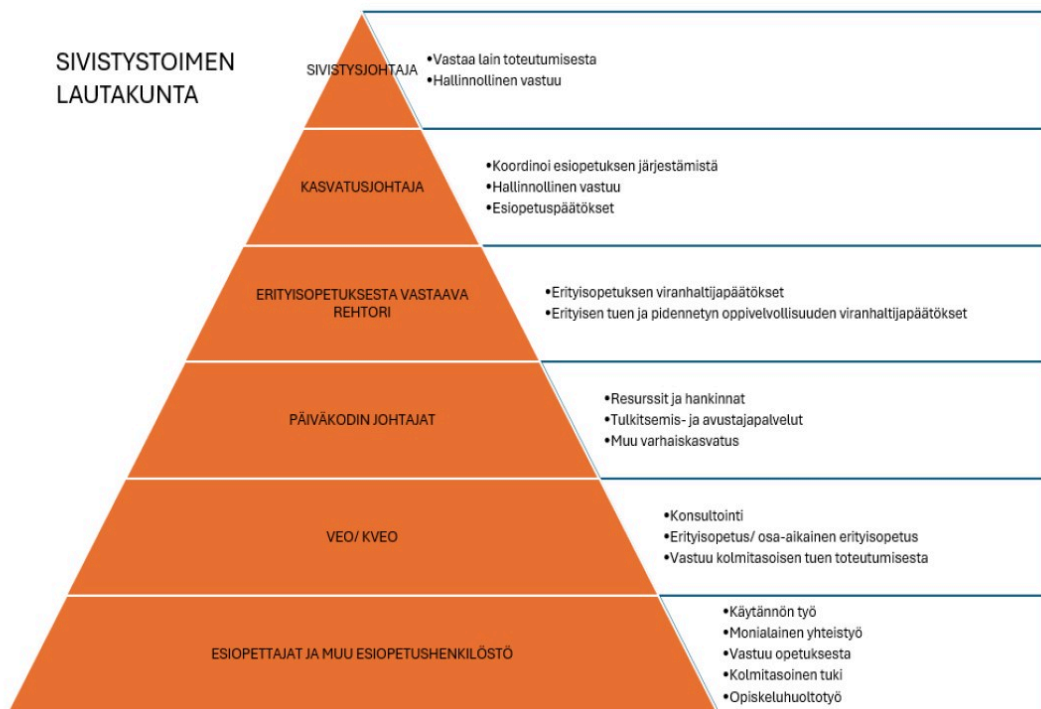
SIVISTYSTOIMEN LAUTAKUNTA

SIVISTYSJOHTAJA

•Vastaa lain toteutumisesta
•Hallinnollinen vastuu

KASVATUSJOHTAJA

•Koordinoi esiopetuksen järjestämistä
•Hallinnollinen vastuu
•Esiopetuspäätökset

ERITYISOPETUKSESTA VASTAAVA REHTORI

•Erityisopetuksen viranhaltijapäätökset
•Erityisen tuen ja pidennetyn oppivelvollisuuden viranhaltijapäätökset

PÄIVÄKODIN JOHTAJAT

•Resurssit ja hankinnat
•Tulkitsemis- ja avustajapalvelut
•Muu varhaiskasvatus

VEO/ KVEO

•Konsultointi
•Erityisopetus/ osa-aikainen erityisopetus
•Vastuu kolmitasoisen tuen toteutumisesta

ESIOPETTAJAT JA MUU ESIOPETUSHENKILÖSTÖ

•Käytännön työ
•Monialainen yhteistyö
•Vastuu opetuksesta
•Kolmitasoinen tuki
•Opiskeluhuoltotyö